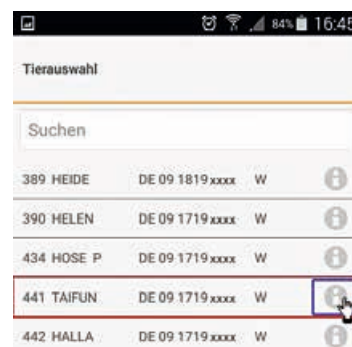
84% 16:45

Tierauswahl

Suchen

| | | |
|---|---|---|
| 389 HEIDE | DE 09 1819xxxx | W |
| 390 HELEN | DE 09 1719xxxx | W |
| 434 HOSE P | DE 09 1719xxxx | W |
| 441 TAIFUN | DE 09 1719xxxx | W |
| 442 HALLA | DE 09 1719xxxx | W |